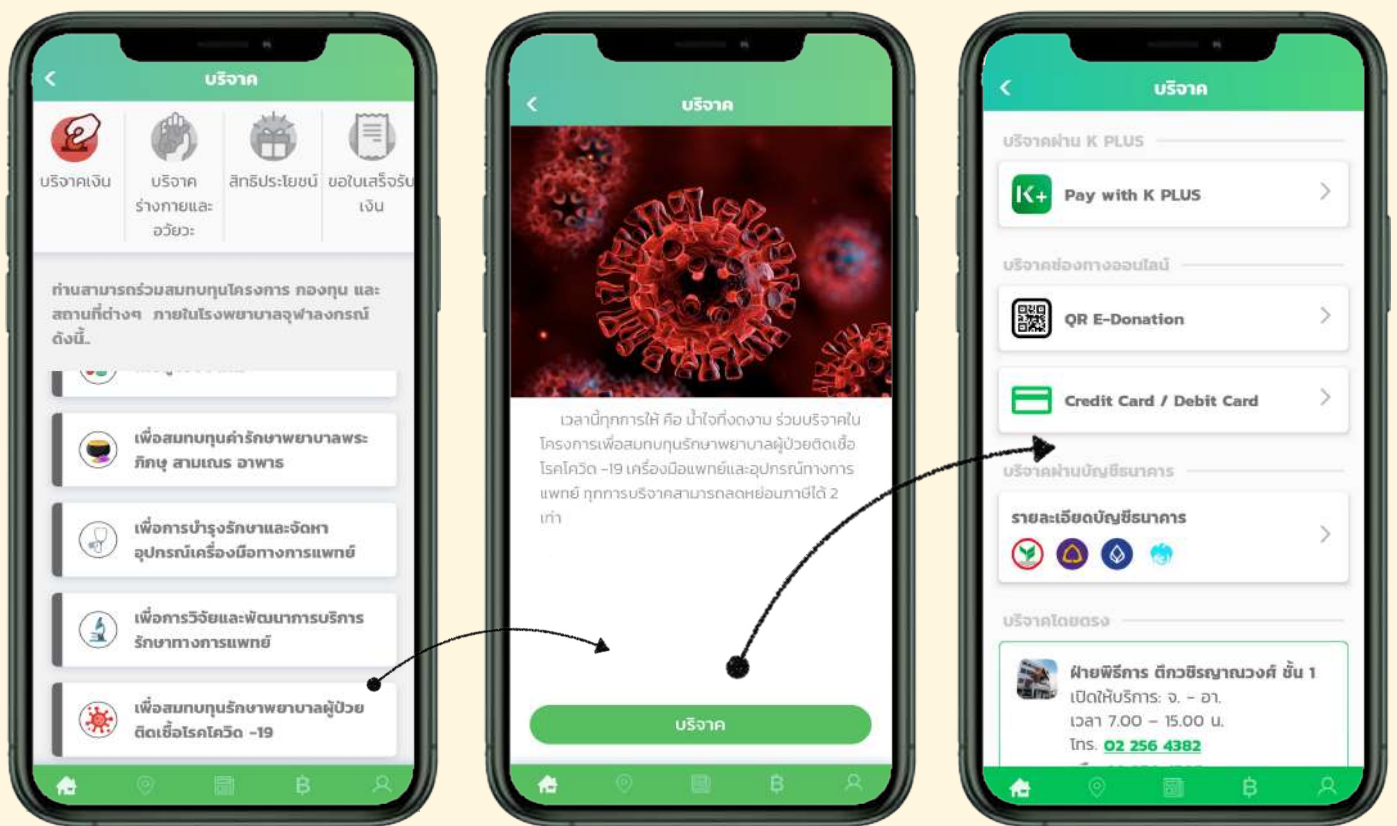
บริจาค

บริจาคเงิน

บริจาคร่างกายและอวัยวะ

สิทธิประโยชน์

ขอใบเสร็จรับเงิน

ท่านสามารถร่วมสมทบทุนโครงการ กองทุน และสถานที่ต่างๆ ภายในโรงพยาบาลจุฬาลงกรณ์ ดังนี้..

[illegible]

เพื่อสมทบทุนค่ารักษาพยาบาลพระภิกษุ สามเณร อาพาธ

เพื่อการบำรุงรักษาและจัดหาอุปกรณ์เครื่องมือทางการแพทย์

เพื่อการวิจัยและพัฒนาการบริการรักษาทางการแพทย์

เพื่อสมทบทุนรักษาพยาบาลผู้ป่วยติดเชื้อโรคโควิด -19

บริจาค

เวลานี้ทุกการให้ คือ น้ำใจที่งดงาม ร่วมบริจาคในโครงการเพื่อสมทบทุนรักษาพยาบาลผู้ป่วยติดเชื้อโรคโควิด -19 เครื่องมือแพทย์และอุปกรณ์ทางการแพทย์ ทุกการบริจาคสามารถลดหย่อนภาษีได้ 2 เท่า

บริจาค

บริจาค

บริจาคผ่าน K PLUS

Pay with K PLUS

บริจาคช่องทางออนไลน์

QR E-Donation

Credit Card / Debit Card

บริจาคผ่านบัญชีธนาคาร

รายละเอียดบัญชีธนาคาร

บริจาคโดยตรง

ฝ่ายพิธีการ ตึกวชิรญาณวงศ์ ชั้น 1
เปิดให้บริการ: จ. - อา.
เวลา 7.00 - 15.00 น.
โทร. 02 256 4382
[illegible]